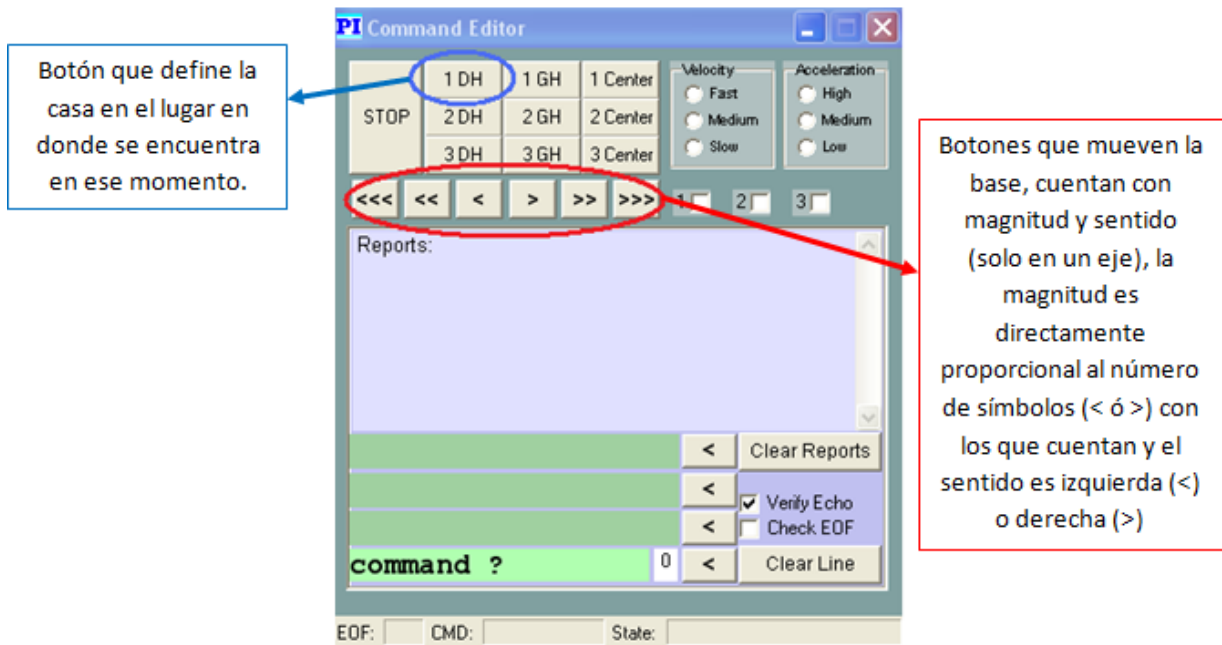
Botón que define la casa en el lugar en donde se encuentra en ese momento.

PI Command Editor

STOP

1 DH
1 GH
1 Center
2 DH
2 GH
2 Center
3 DH
3 GH
3 Center

Velocity
Fast
Medium
Slow

Acceleration
High
Medium
Low

<<<
<<
<
>
>>
>>>
1
2
3

Reports:

<
Clear Reports
<
Verify Echo
<
Check EOF
command ?
0
<
Clear Line

EOF:
CMD:
State:

Botones que mueven la base, cuentan con magnitud y sentido (solo en un eje), la magnitud es directamente proporcional al número de símbolos (< ó >) con los que cuentan y el sentido es izquierda (<) o derecha (>)